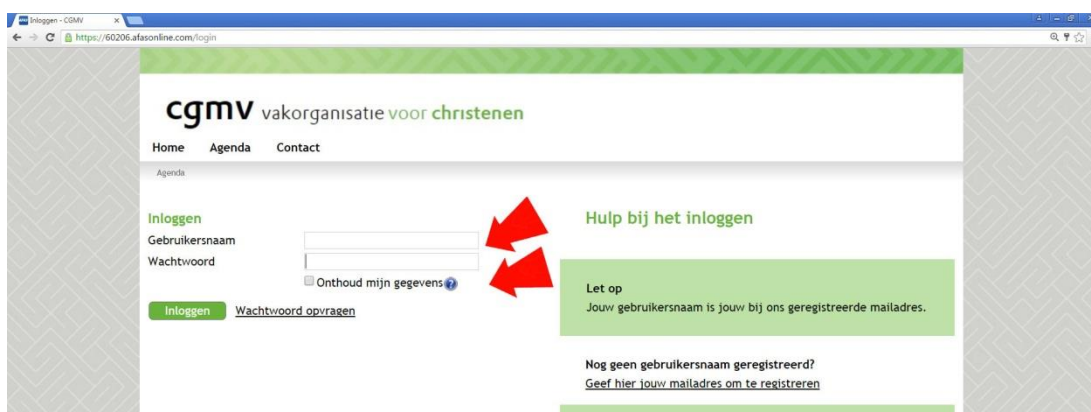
Inloggen - CGMV

https://60206.afasonline.com/login

cgmv vakorganisatie voor christenen

Home Agenda Contact

Agenda

Inloggen

Gebruikersnaam

Wachtwoord

Onthoud mijn gegevens

Inloggen Wachtwoord opvragen

Hulp bij het inloggen

Let op

Jouw gebruikersnaam is jouw bij ons geregistreerde mailadres.

Nog geen gebruikersnaam geregistreerd?

Geef hier jouw mailadres om te registreren